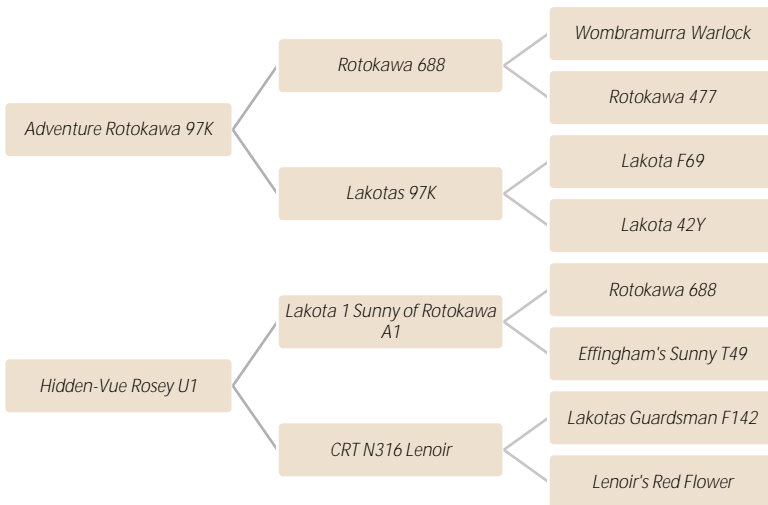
Adventure Rotokawa 97K

Rotokawa 688

Wombramurra Warlock

Rotokawa 477

Lakotas 97K

Lakota F69

Lakota 42Y

Hidden-Vue Rosey U1

Lakota 1 Sunny of Rotokawa A1

Rotokawa 688

Effingham's Sunny T49

CRT N316 Lenoir

Lakotas Guardsman F142

Lenoir's Red Flower